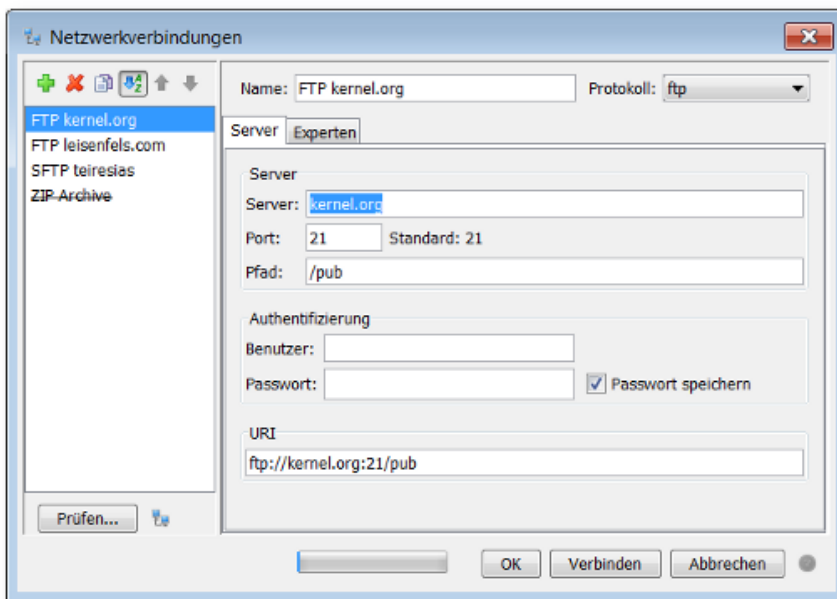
Netzwerkverbindungen

FTP kernel.org
FTP leisenfels.com
SFTP teiresias
ZIP Archive

Prüfen...

Name: FTP kernel.org
Protokoll: ftp

Server
Experten

Server
Server: kernel.org
Port: 21
Standard: 21
Pfad: /pub

Authentifizierung
Benutzer:
Passwort:
Passwort speichern

URI
ftp://kernel.org:21/pub

OK
Verbinden
Abbrechen